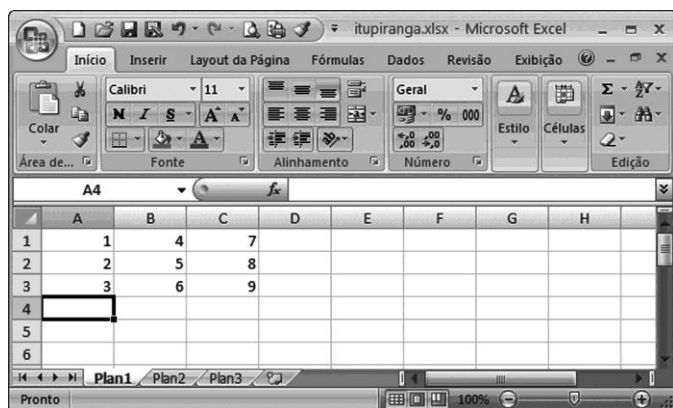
itupiranga.xlsx - Microsoft Excel

Início Inserir Layout da Página Fórmulas Dados Revisão Exibição

Colar
Área de...
Calibri 11
N I S A A
Fonte
Alinhamento
Geral
% 000
Número
Estilo
Células
Edição

A4 $f_x$

| | A | B | C | D | E | F | G | H |
|---|---|---|---|---|---|---|---|---|
| 1 | 1 | 4 | 7 | | | | | |
| 2 | 2 | 5 | 8 | | | | | |
| 3 | 3 | 6 | 9 | | | | | |
| 4 | | | | | | | | |
| 5 | | | | | | | | |
| 6 | | | | | | | | |

Plan1 Plan2 Plan3

Pronto 100%